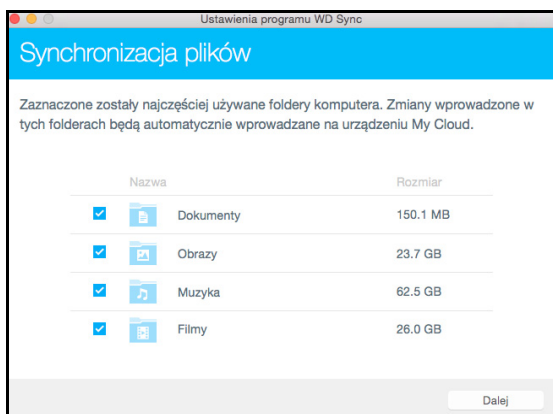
Ustawienia programu WD Sync

Synchronizacja plików

Zaznaczone zostały najczęściej używane foldery komputera. Zmiany wprowadzone w tych folderach będą automatycznie wprowadzane na urządzeniu My Cloud.

| Nazwa | Rozmiar |
|---|---|
| Dokumenty | 150.1 MB |
| Obrazy | 23.7 GB |
| Muzyka | 62.5 GB |
| Filmy | 26.0 GB |

Dalej